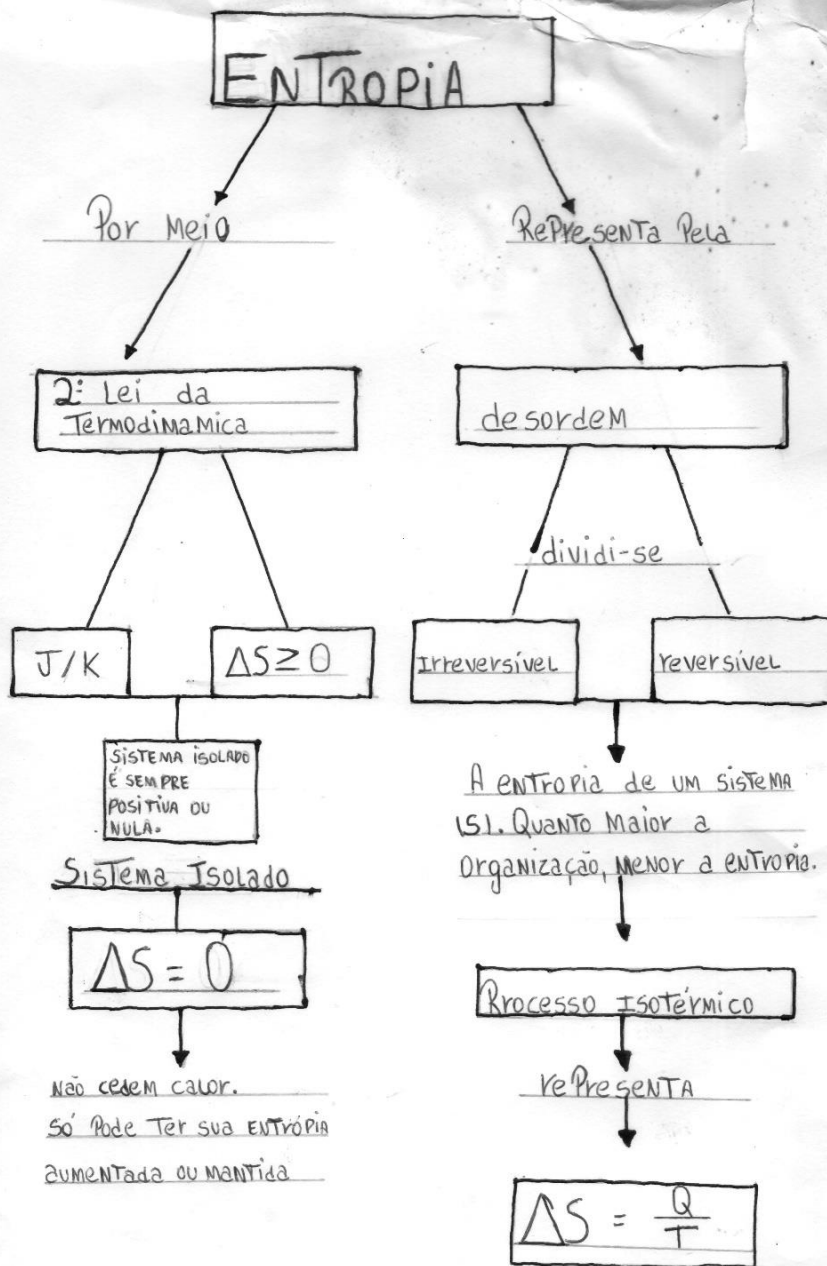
ENTROPIA

Por Meio

2ª Lei da Termodinamica

J/K

$\Delta S \geq 0$

SISTEMA ISOLADO É SEMPRE POSITIVA OU NULA.

Sistema Isolado

$\Delta S = 0$

Não cedem calor. Só Pode Ter sua Entrópia aumentada ou mantida

Representa Pela

desordem

dividi-se

Irreversível

reversível

A entropia de um sistema (S). Quanto Maior a Organização, Menor a entropia.

Processo Isotérmico

representa

$\Delta S = \frac{Q}{T}$